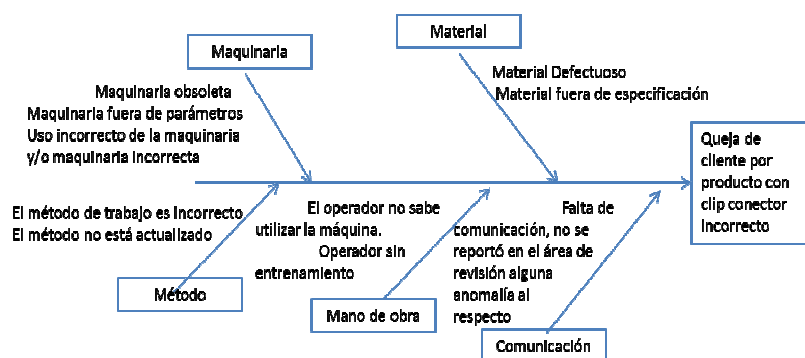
Maquinaria

Material

Maquinaria obsoleta
Maquinaria fuera de parámetros
Uso incorrecto de la maquinaria y/o maquinaria incorrecta

Material Defectuoso
Material fuera de especificación

Queja de cliente por producto con clip conector incorrecto

El método de trabajo es incorrecto
El método no está actualizado

El operador no sabe utilizar la máquina.
Operador sin entrenamiento

Falta de comunicación, no se reportó en el área de revisión alguna anomalía al respecto

Método

Mano de obra

Comunicación